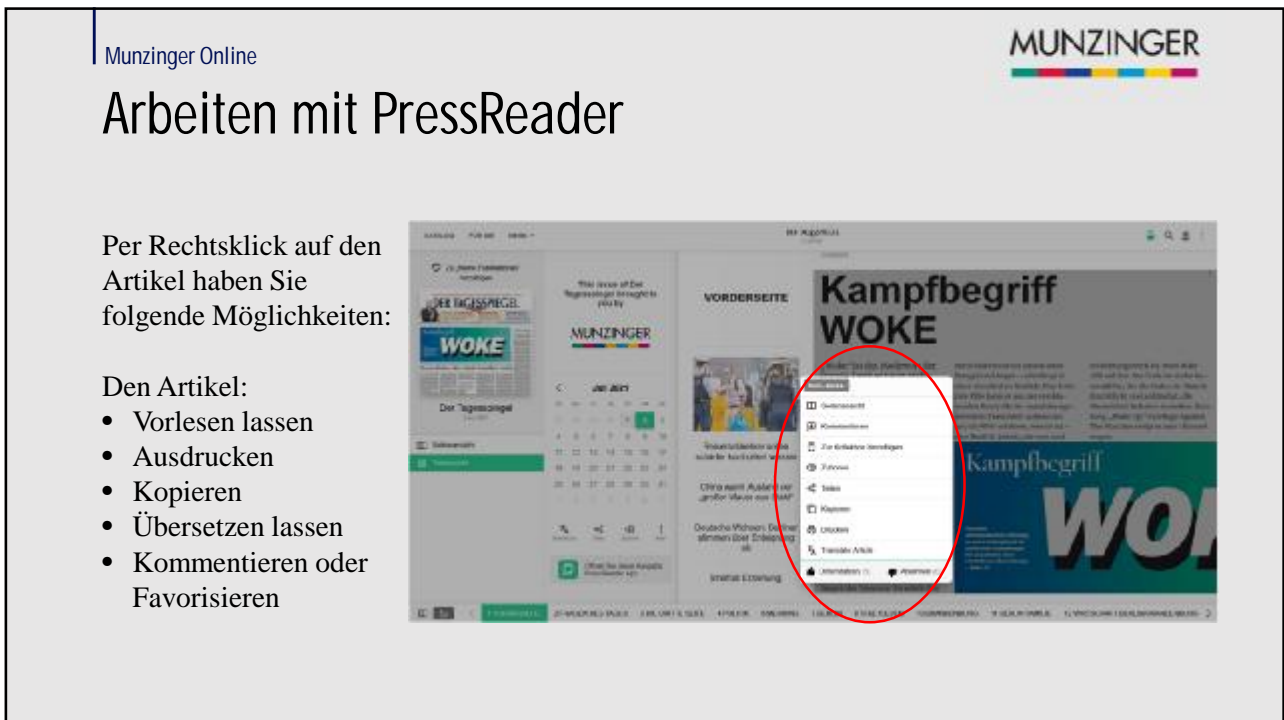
Munzinger Online

MUNZINGER

Arbeiten mit PressReader

Per Rechtsklick auf den Artikel haben Sie folgende Möglichkeiten:

Den Artikel:
• Vorlesen lassen
• Ausdrucken
• Kopieren
• Übersetzen lassen
• Kommentieren oder Favorisieren

DER TAGESSPIEGEL
WOKE
Der Tagesspiegel
MUNZINGER
VORDERSEITE
Kampfbegriff WOKE
Kampfbegriff
WO
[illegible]